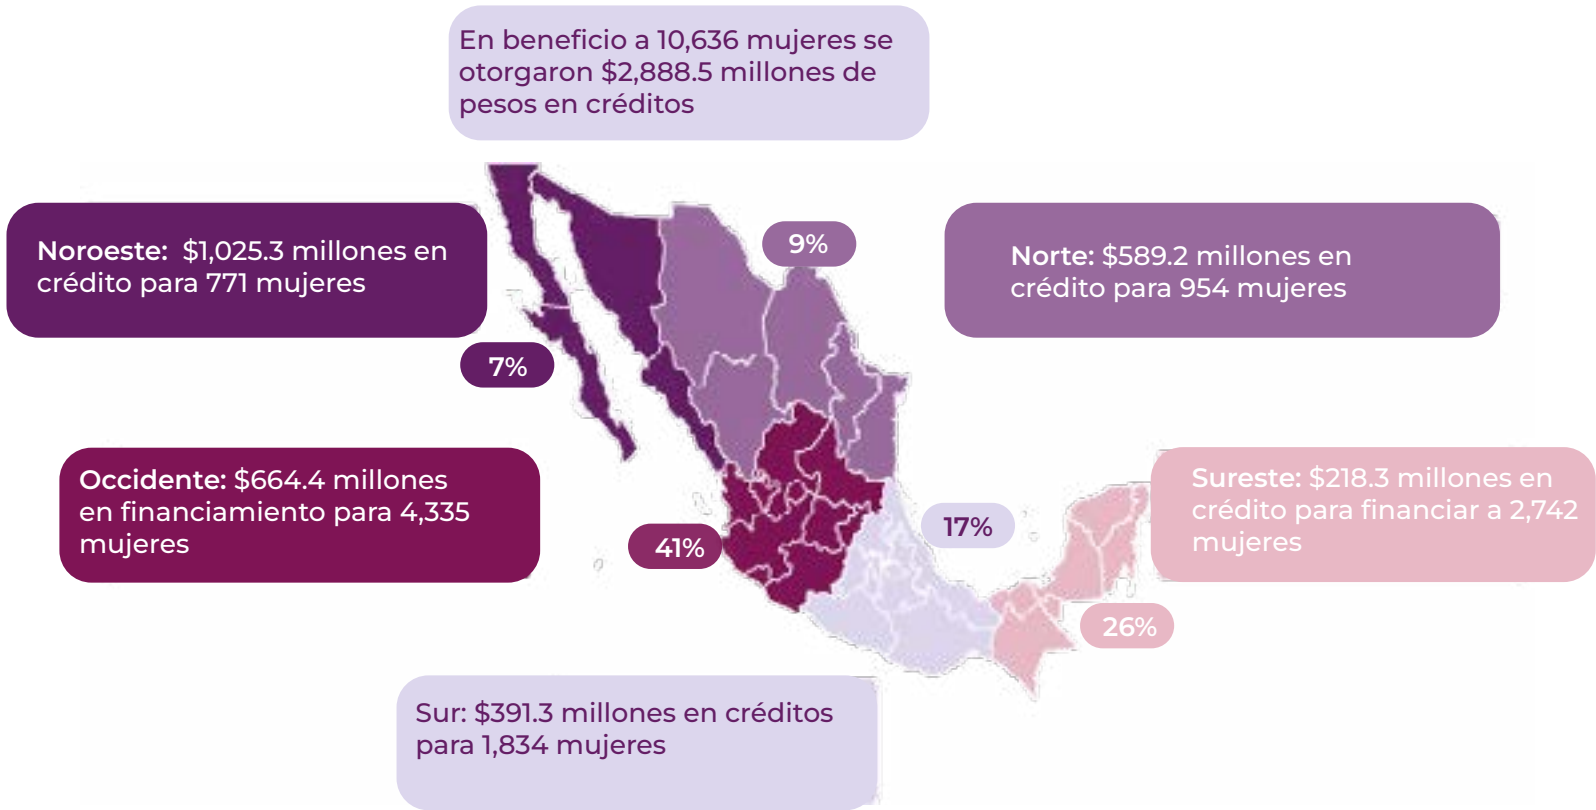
En beneficio a 10,636 mujeres se otorgaron $2,888.5 millones de pesos en créditos

Noroeste: $1,025.3 millones en crédito para 771 mujeres

9%

Norte: $589.2 millones en crédito para 954 mujeres

7%

Occidente: $664.4 millones en financiamiento para 4,335 mujeres

41%

17%

Sureste: $218.3 millones en crédito para financiar a 2,742 mujeres

26%

Sur: $391.3 millones en créditos para 1,834 mujeres